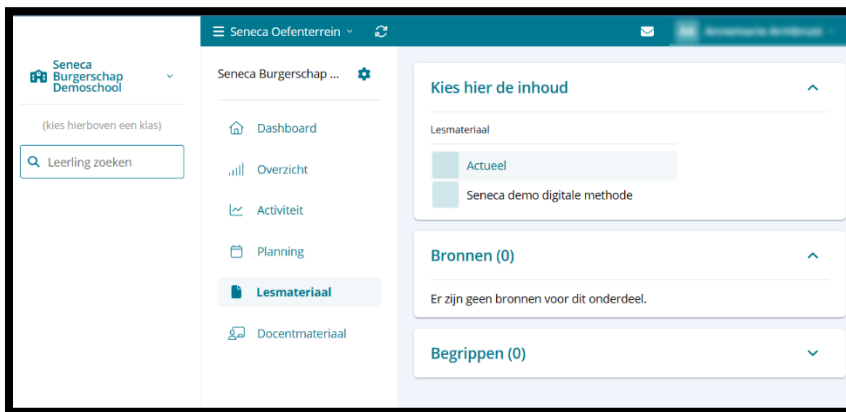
Seneca Oefenterrein

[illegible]

Seneca Burgerschap Demoschool

(kies hierboven een klas)

Leerling zoeken

Seneca Burgerschap ...

Dashboard

Overzicht

Activiteit

Planning

Lesmateriaal

Docentmateriaal

Kies hier de inhoud

Lesmateriaal

Actueel

Seneca demo digitale methode

Bronnen (0)

Er zijn geen bronnen voor dit onderdeel.

Begrippen (0)